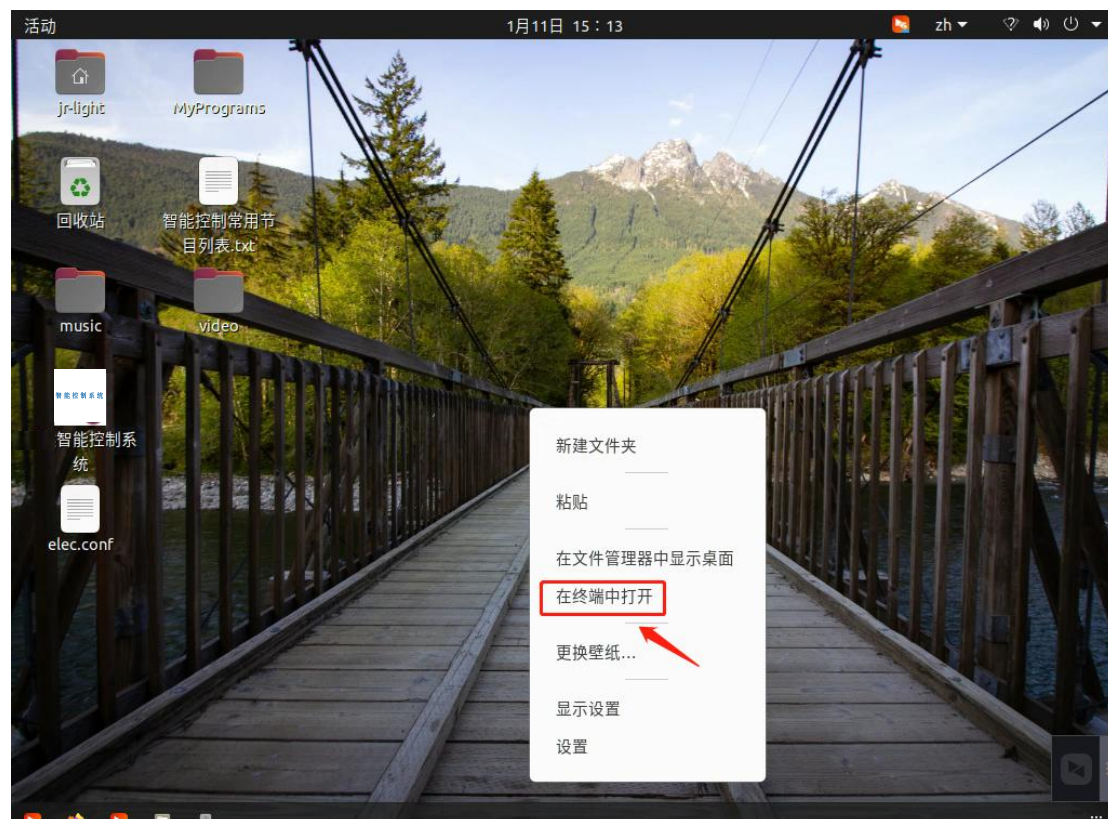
活动

1月11日 15：13

zh

jr-light

MyPrograms

回收站

智能控制常用节目列表.txt

music

video

智能控制系统

智能控制系统

elec.conf

新建文件夹

粘贴

在文件管理器中显示桌面

在终端中打开

更换壁纸...

显示设置

设置